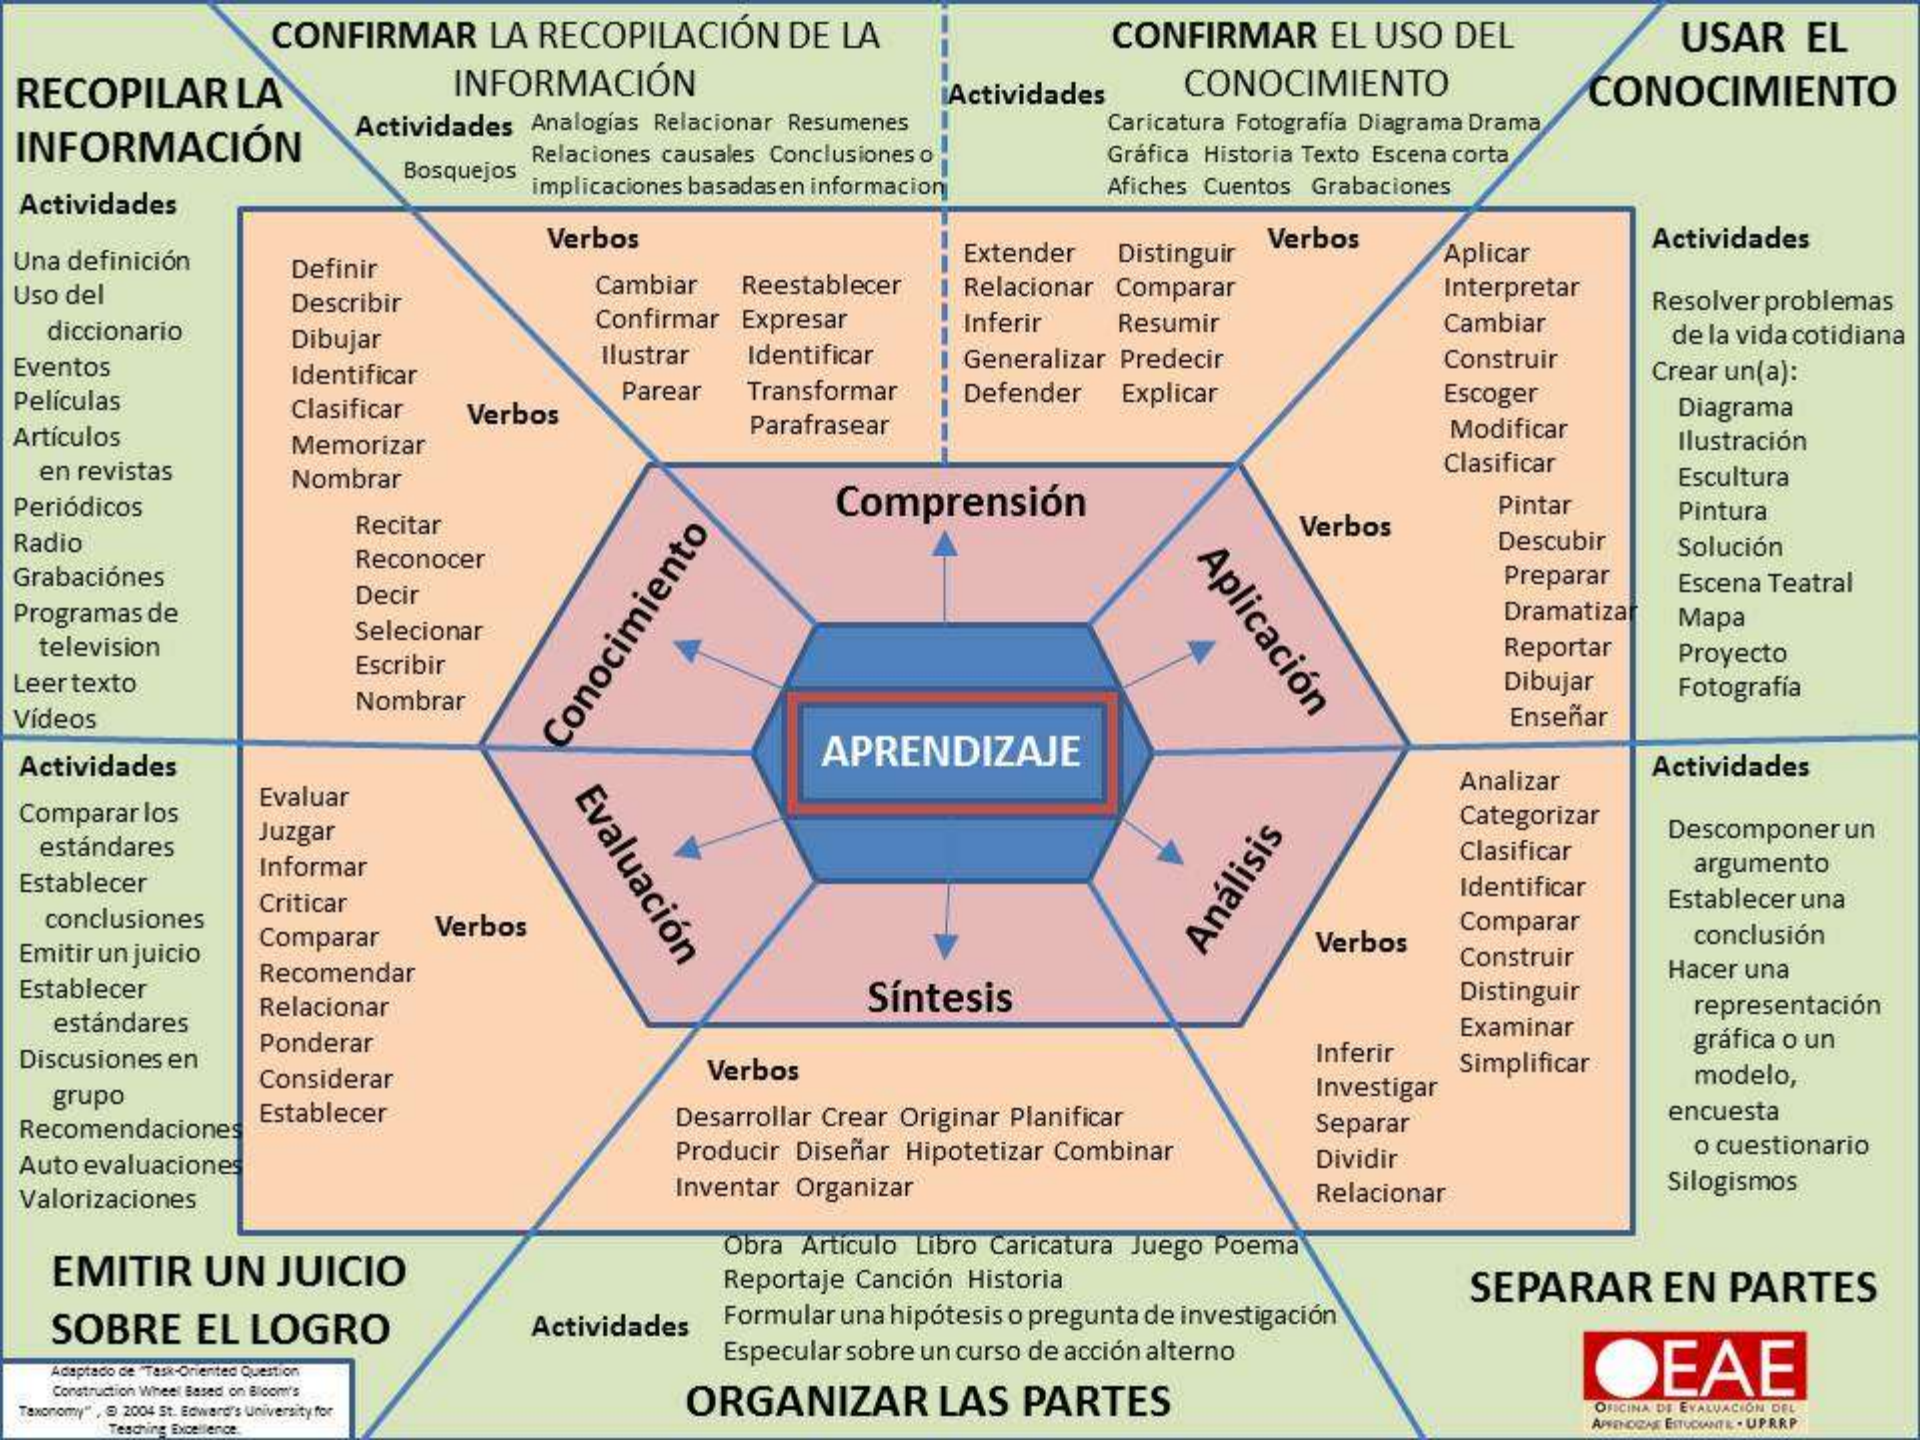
RECOPILAR LA INFORMACIÓN

Actividades

Una definición
Uso del diccionario
Eventos
Películas
Artículos en revistas
Periódicos
Radio
Grabaciónes
Programas de television
Leer texto
Vídeos

CONFIRMAR LA RECOPILACIÓN DE LA INFORMACIÓN

Actividades
Bosquejos
Analogías Relacionar Resumenes
Relaciones causales Conclusiones o implicaciones basadas en informacion

CONFIRMAR EL USO DEL CONOCIMIENTO

Actividades
Caricatura Fotografía Diagrama Drama
Gráfica Historia Texto Escena corta
Afiches Cuentos Grabaciones

USAR EL CONOCIMIENTO

Actividades

Resolver problemas de la vida cotidiana
Crear un(a):
Diagrama
Ilustración
Escultura
Pintura
Solución
Escena Teatral
Mapa
Proyecto
Fotografía

Verbos
Definir
Describir
Dibujar
Identificar
Clasificar
Memorizar
Nombrar
Recitar
Reconocer
Decir
Selecionar
Escribir
Nombrar

Verbos
Cambiar
Confirmar
Ilustrar
Parear
Reestablecer
Expresar
Identificar
Transformar
Parafrasear

Extender
Relacionar
Inferir
Generalizar
Defender
Distinguir
Comparar
Resumir
Predecir
Explicar

Verbos
Aplicar
Interpretar
Cambiar
Construir
Escoger
Modificar
Clasificar
Pintar
Descubir
Preparar
Dramatizar
Reportar
Dibujar
Enseñar

Comprensión
Conocimiento
Aplicación
APRENDIZAJE
Evaluación
Análisis
Síntesis

Actividades

Comparar los estándares
Establecer conclusiones
Emitir un juicio
Establecer estándares
Discusiones en grupo
Recomendaciones
Auto evaluaciones
Valorizaciones

Verbos
Evaluar
Juzgar
Informar
Criticar
Comparar
Recomendar
Relacionar
Ponderar
Considerar
Establecer

Verbos
Desarrollar Crear Originar Planificar
Producir Diseñar Hipotetizar Combinar
Inventar Organizar

Verbos
Analizar
Categorizar
Clasificar
Identificar
Comparar
Construir
Distinguir
Examinar
Simplificar
Inferir
Investigar
Separar
Dividir
Relacionar

Actividades

Descomponer un argumento
Establecer una conclusión
Hacer una representación gráfica o un modelo, encuesta o cuestionario
Silogismos

EMITIR UN JUICIO SOBRE EL LOGRO

Actividades
Obra Artículo Libro Caricatura Juego Poema
Reportaje Canción Historia
Formular una hipótesis o pregunta de investigación
Especular sobre un curso de acción alterno

ORGANIZAR LAS PARTES

SEPARAR EN PARTES

Adaptado de "Task-Oriented Question Construction Wheel Based on Bloom's Taxonomy", © 2004 St. Edward's University for Teaching Excellence.

OEAE
Oficina de Evaluación del Aprendizaje Estudiantil • UPRRP